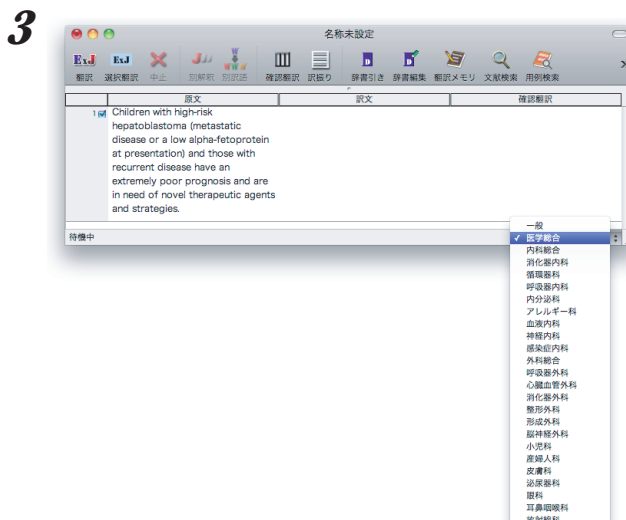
3

名称未設定

翻訳 選択翻訳 中止 別解釈 別訳語 確認翻訳 訳振り 辞書引き 辞書編集 翻訳メモリ 文献検索 用例検索

| | 原文 | 訳文 | 確認翻訳 |
|---|---|---|---|
| 1 | Children with high-risk hepatoblastoma (metastatic disease or a low alpha-fetoprotein at presentation) and those with recurrent disease have an extremely poor prognosis and are in need of novel therapeutic agents and strategies. | | |

待機中

一般
✓ 医学総合
内科総合
消化器内科
循環器科
呼吸器内科
内分泌科
アレルギー科
血液内科
神経内科
感染症内科
外科総合
呼吸器外科
心臓血管外科
消化器外科
整形外科
形成外科
脳神経外科
小児科
産婦人科
皮膚科
泌尿器科
眼科
耳鼻咽喉科
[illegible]